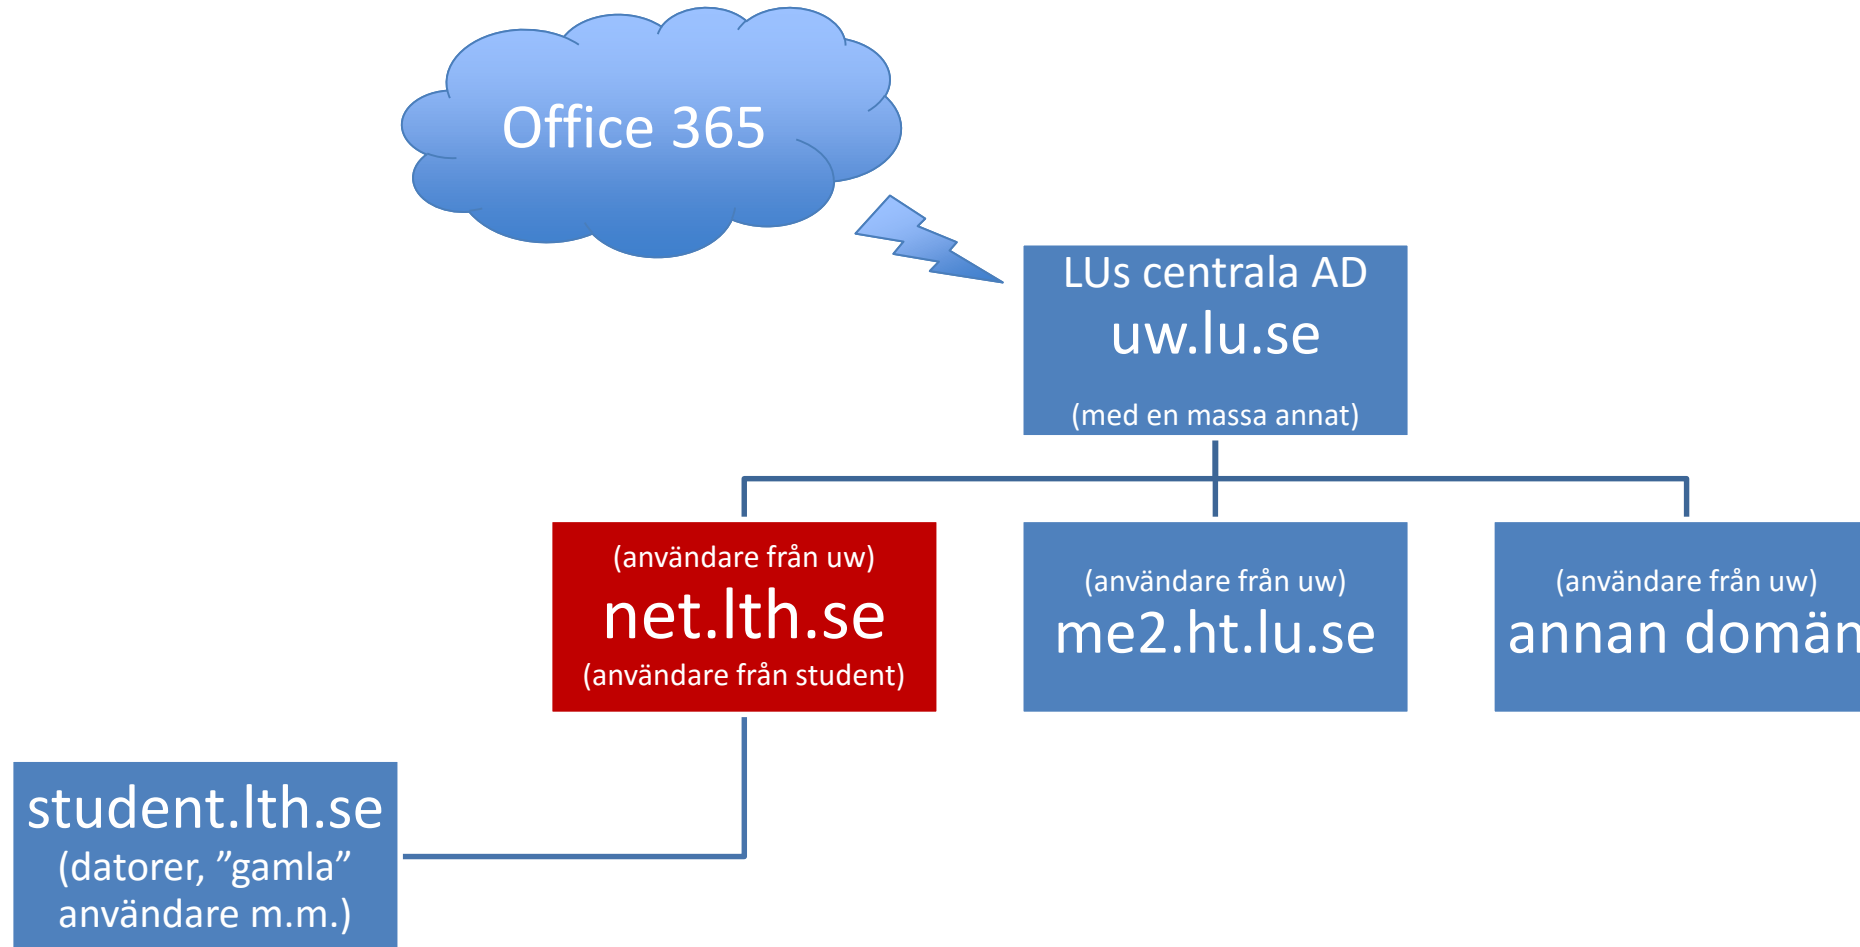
Office 365

LUs centrala AD
uw.lu.se
(med en massa annat)

(användare från uw)
net.lth.se
(användare från student)

(användare från uw)
me2.ht.lu.se

(användare från uw)
annan domän

student.lth.se
(datorer, ”gamla” användare m.m.)